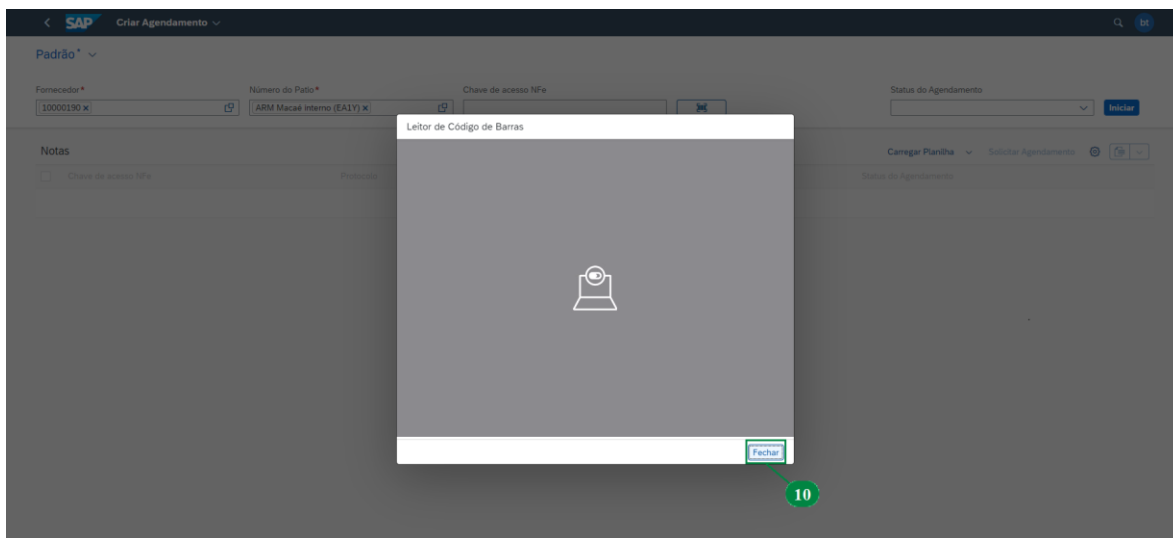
SAP Criar Agendamento

bt

Padrão*

Fornecedor*
10000190 ×

Número do Patio*
ARM Macaé interno (EA1Y) ×

Chave de acesso NFe

Status do Agendamento

Iniciar

Notas

Carregar Planilha Solicitar Agendamento

Chave de acesso NFe

Protocolo

Status do Agendamento

Leitor de Código de Barras

Fechar

10